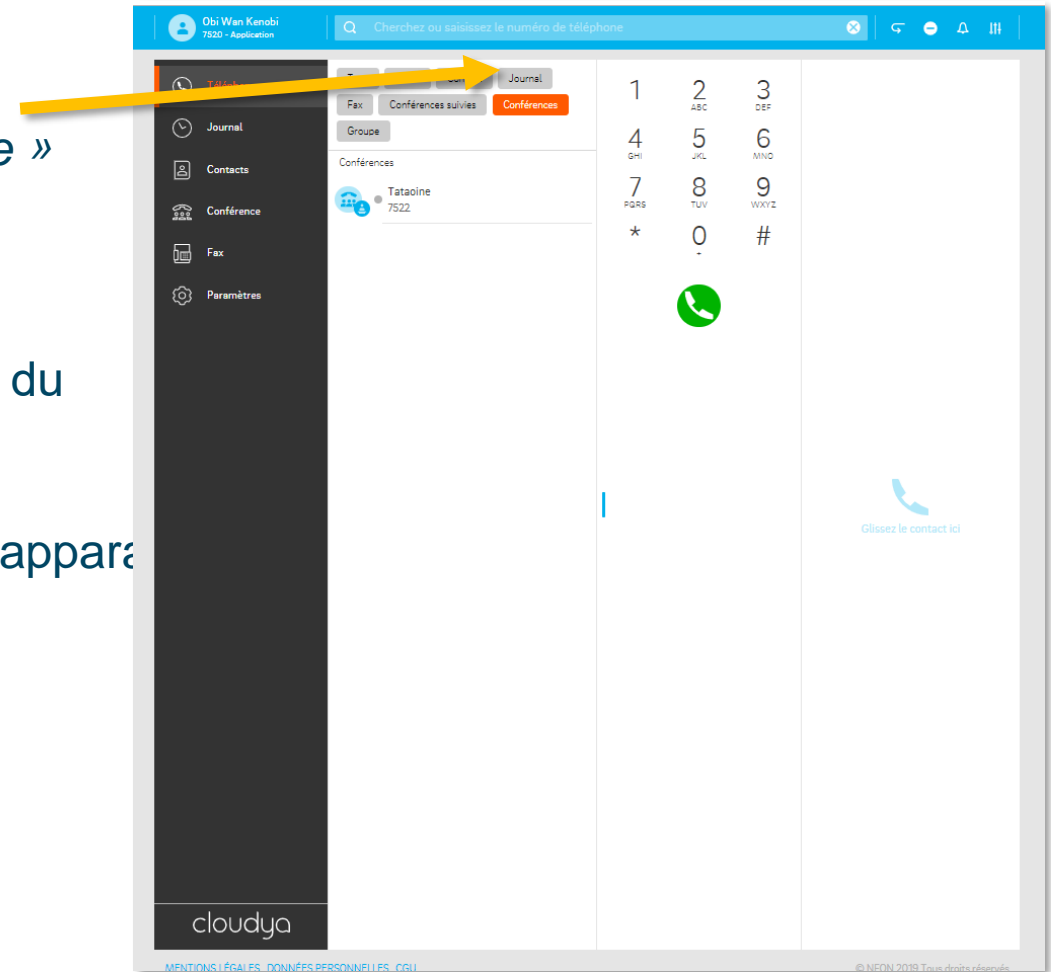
e »

du

appara

Obi Wan Kenobi
7520 - Application

Cherchez ou saisissez le numéro de téléphone

Téléph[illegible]
Journal
Contacts
Conférence
Fax
Paramètres

cloudya

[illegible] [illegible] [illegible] Journal
Fax Conférences suivies Conférences
Groupe

Conférences

Tataoine
7522

1
2 ABC
3 DEF
4 GHI
5 JKL
6 MNO
7 PQRS
8 TUV
9 WXYZ
*
0 +
#

Glissez le contact ici

MENTIONS LÉGALES DONNÉES PERSONNELLES CGU

© NFON 2019 Tous droits réservés